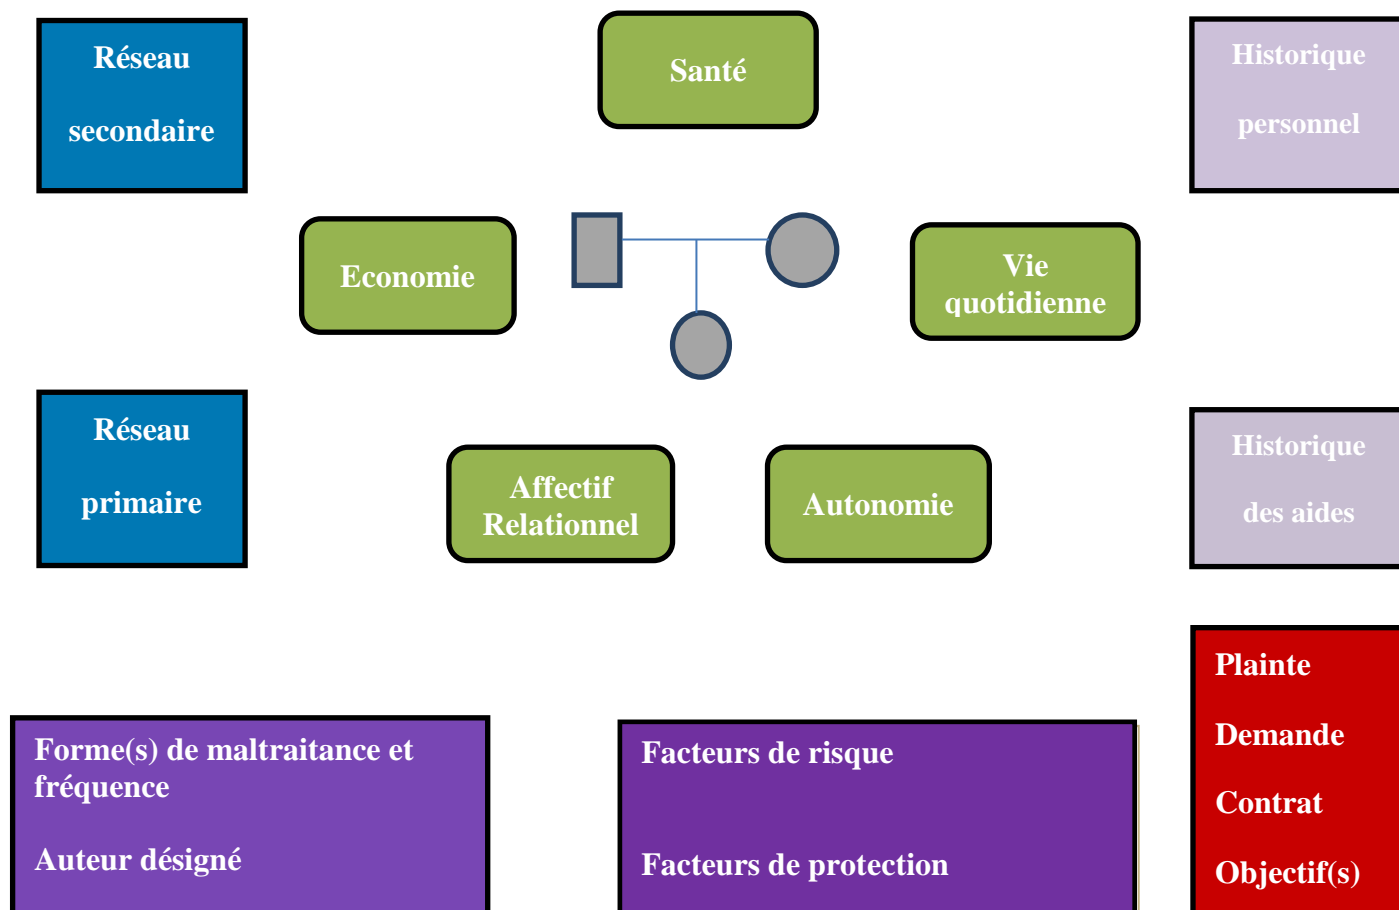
Réseau secondaire

Santé

Historique personnel

Economie

Vie quotidienne

Réseau primaire

Affectif Relationnel

Autonomie

Historique des aides

Plainte

Demande

Contrat

Objectif(s)

Forme(s) de maltraitance et fréquence

Auteur désigné

Facteurs de risque

Facteurs de protection